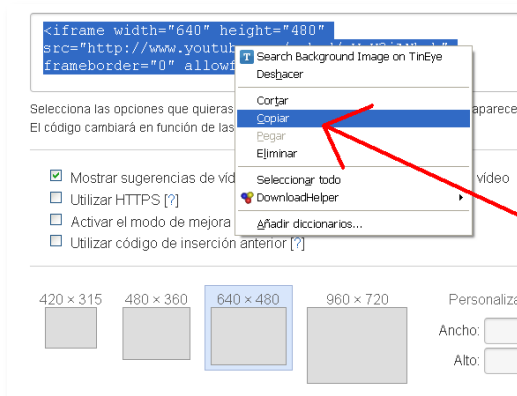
<iframe width="640" height="480" src="http://www.youtub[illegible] frameborder="0" allowf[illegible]

Search Background Image on TinEye
Deshacer
Cortar
Copiar
Pegar
Eliminar
Seleccionar todo
DownloadHelper
Añadir diccionarios...

Selecciona las opciones que quieras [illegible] aparece
El código cambiará en función de las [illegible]

☑ Mostrar sugerencias de víd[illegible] vídeo
☐ Utilizar HTTPS [?]
☐ Activar el modo de mejora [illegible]
☐ Utilizar código de inserción anterior [?]

420 × 315
480 × 360
640 × 480
960 × 720
Personaliza
Ancho:
Alto: